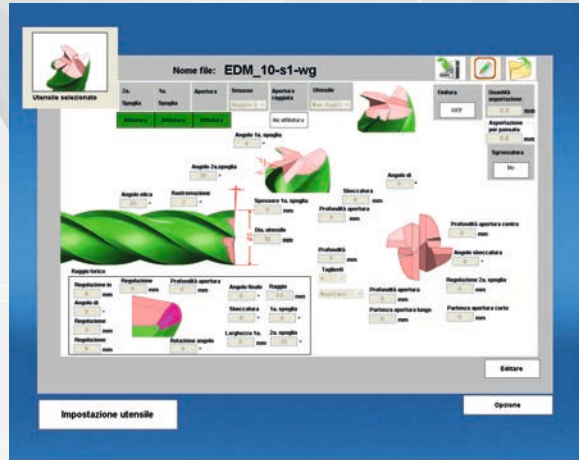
Utensile selezionato

Nome file: EDM_10-s1-wg

2a. Spoglia
1a. Spoglia
Apertura
Affilatura
Affilatura
Affilatura
Sensore
Apertura raggiata
No affilatura
Utensile
Finitura
OFF
Quantità asportazione
0,2 mm
Asportazione per passata
0,4 mm
Sgrossatura
No

Angolo 1a. spoglia
0 °
Angolo 2a.spoglia
20 °
Angolo elica
30 °
Rastremazione
0 °
Spessore 1a. spoglia
0 mm
Dia. utensile
10 mm
Sfaccettatura
0 mm
Profondità apertura
0 mm
Angolo di
0 °
Profondità apertura centro
0 mm
Angolo sfaccettatura
0 °
Profondità
0 mm
Taglienti
4
Profondità apertura
0 mm
Partenza apertura lungo
0 mm
Regolazione 2a. spoglia
0 mm
Partenza apertura corto
0 mm

Raggio torico
Regolazione
0 mm
Regolazione
0 mm
Profondità apertura
0 mm
Angolo di
0 °
Regolazione
0 mm
Rotazione angolo
0 °
Angolo finale
0 °
Raggio
0,5 mm
Sfaccettatura
0 mm
1a. spoglia
0 °
Larghezza 1a.
0 mm
2a. spoglia
20 °

Editare
Opzione
Impostazione utensile